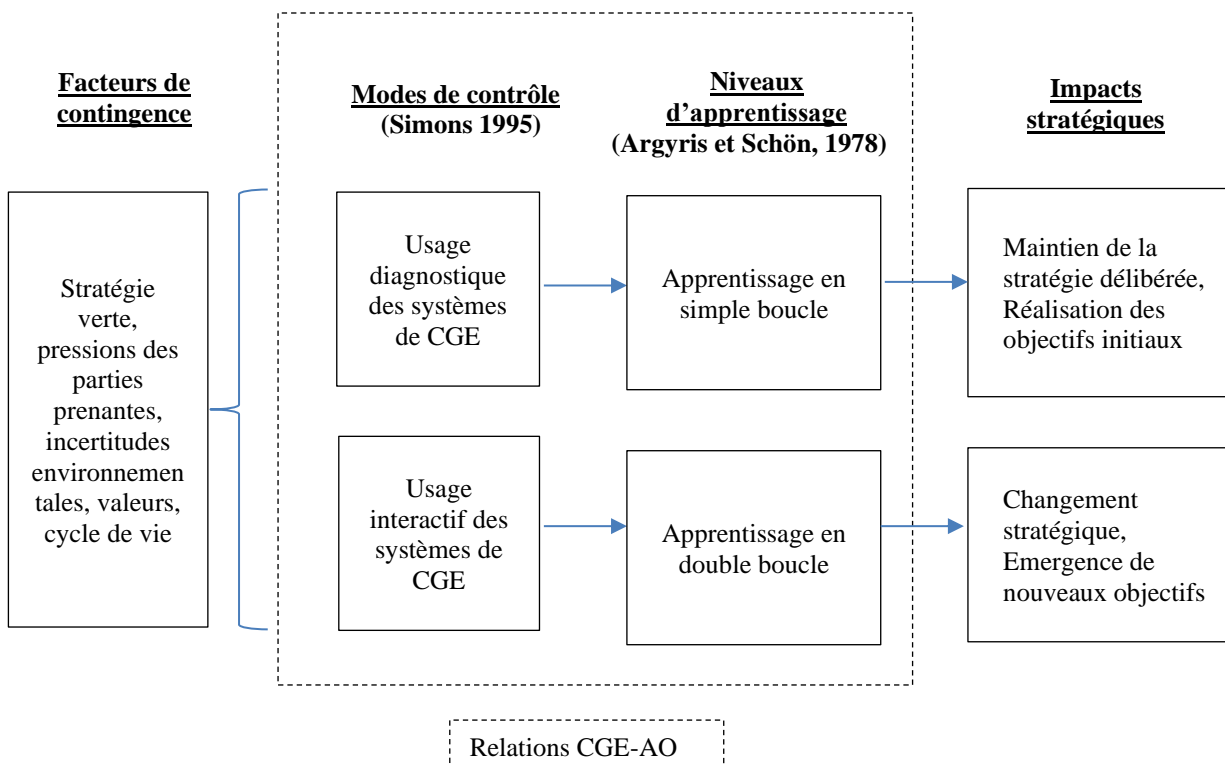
Facteurs de contingence

Modes de contrôle (Simons 1995)

Niveaux d'apprentissage (Argyris et Schön, 1978)

Impacts stratégiques

Stratégie verte, pressions des parties prenantes, incertitudes environnementales, valeurs, cycle de vie

Usage diagnostique des systèmes de CGE

Apprentissage en simple boucle

Maintien de la stratégie délibérée, Réalisation des objectifs initiaux

Usage interactif des systèmes de CGE

Apprentissage en double boucle

Changement stratégique, Emergence de nouveaux objectifs

Relations CGE-AO